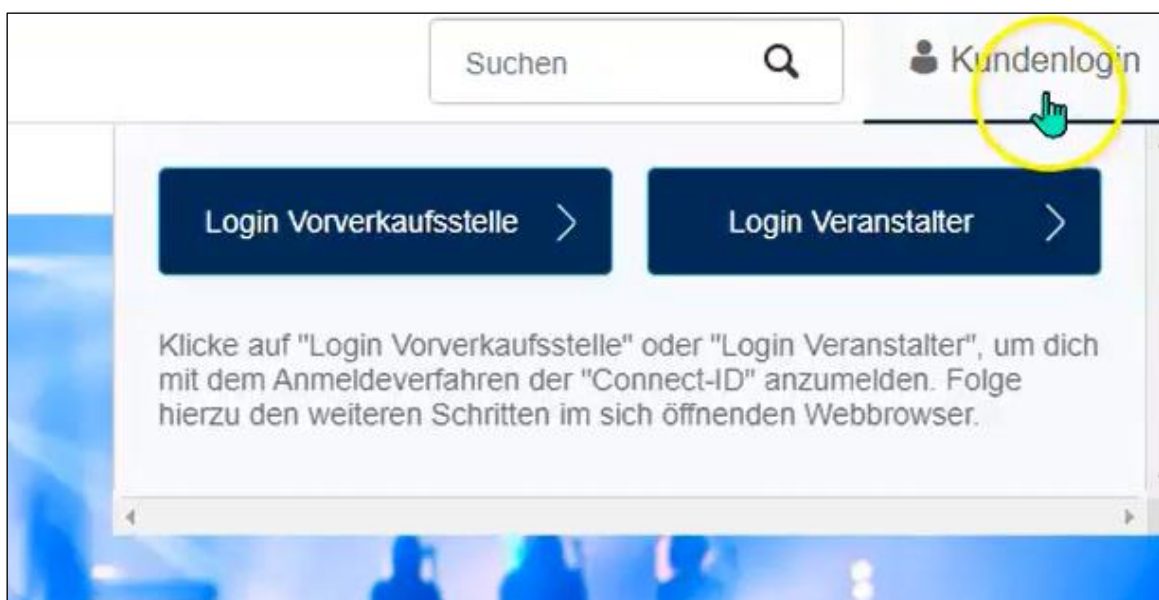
Suchen

Kundenlogin

Login Vorverkaufsstelle

Login Veranstalter

Klicke auf "Login Vorverkaufsstelle" oder "Login Veranstalter", um dich mit dem Anmeldeverfahren der "Connect-ID" anzumelden. Folge hierzu den weiteren Schritten im sich öffnenden Webbrowser.